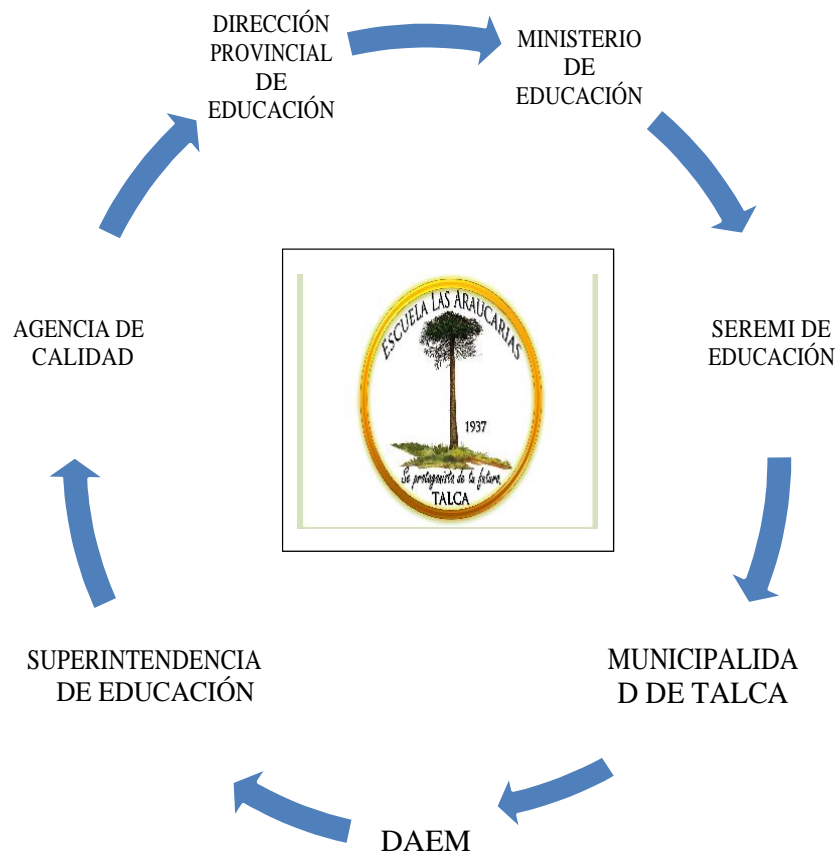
DIRECCIÓN PROVINCIAL DE EDUCACIÓN

MINISTERIO DE EDUCACIÓN

SEREMI DE EDUCACIÓN

MUNICIPALIDA D DE TALCA

DAEM

SUPERINTENDENCIA DE EDUCACIÓN

AGENCIA DE CALIDAD

ESCUELA LAS ARAUCARIAS

1937

Se protagonista de tu futuro.

TALCA